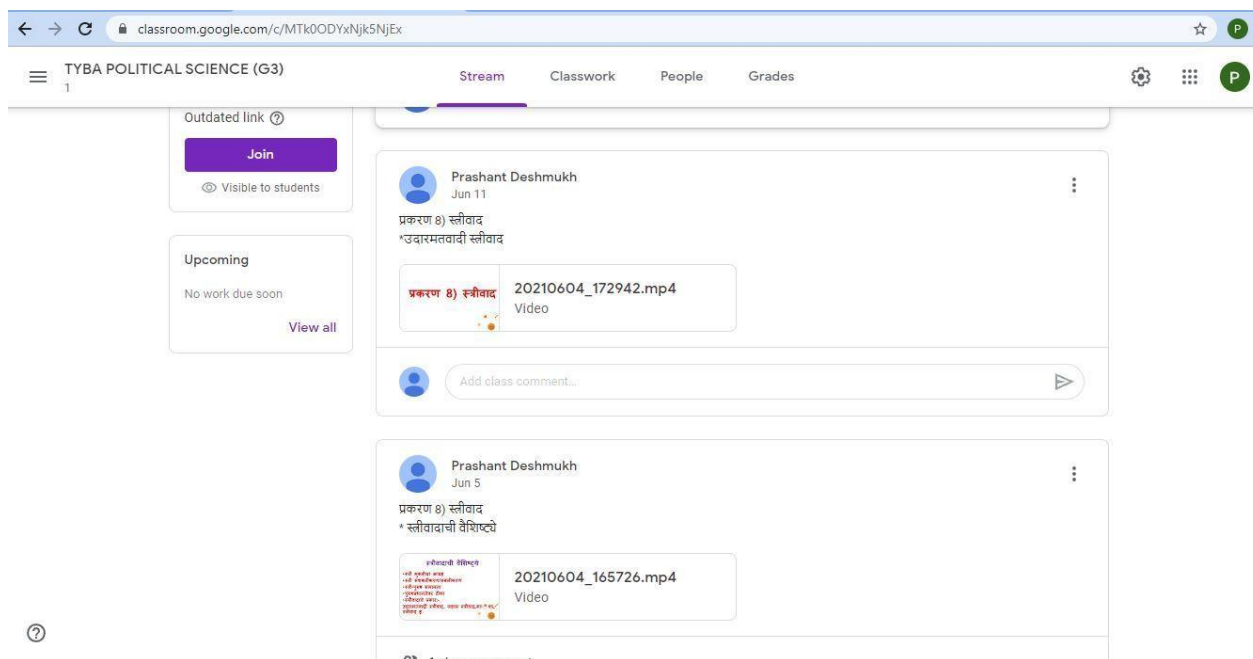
classroom.google.com/c/MTk0ODYxNjk5NjEx

TYBA POLITICAL SCIENCE (G3)
1

Stream Classwork People Grades

P

Outdated link

Join

Visible to students

Upcoming

No work due soon

View all

Prashant Deshmukh
Jun 11

प्रकरण 8) स्त्रीवाद
*उदारमतवादी स्त्रीवाद

प्रकरण 8) स्त्रीवाद

20210604_172942.mp4
Video

Add class comment...

Prashant Deshmukh
Jun 5

प्रकरण 8) स्त्रीवाद
* स्त्रीवादाची वैशिष्ट्ये

स्त्रीवादाची वैशिष्ट्ये
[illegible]

20210604_165726.mp4
Video